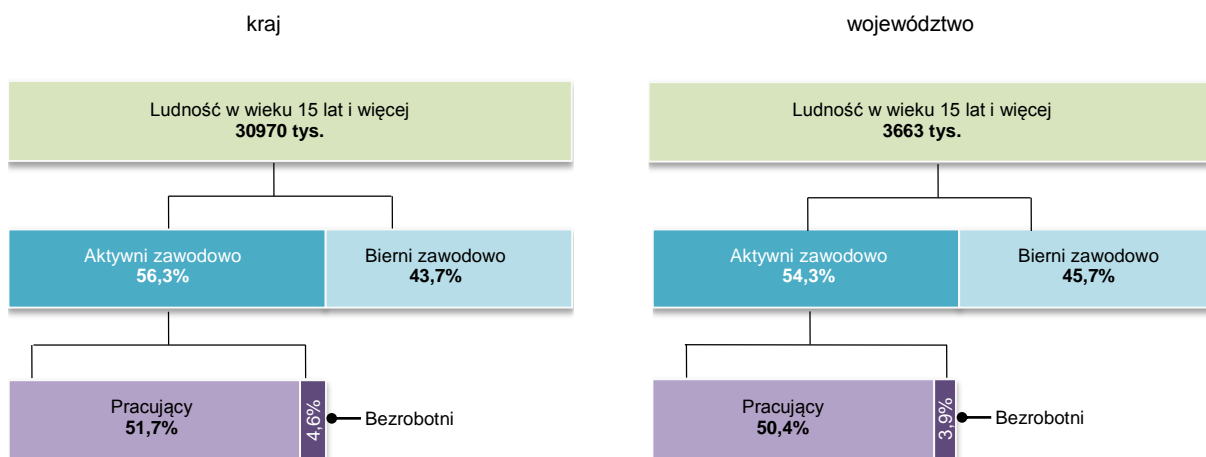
kraj

Ludność w wieku 15 lat i więcej
**30970 tys.**

Aktywni zawodowo
**56,3%**

Bierni zawodowo
**43,7%**

Pracujący
**51,7%**

4,6%

Bezrobotni

województwo

Ludność w wieku 15 lat i więcej
**3663 tys.**

Aktywni zawodowo
**54,3%**

Bierni zawodowo
**45,7%**

Pracujący
**50,4%**

3,9%

Bezrobotni